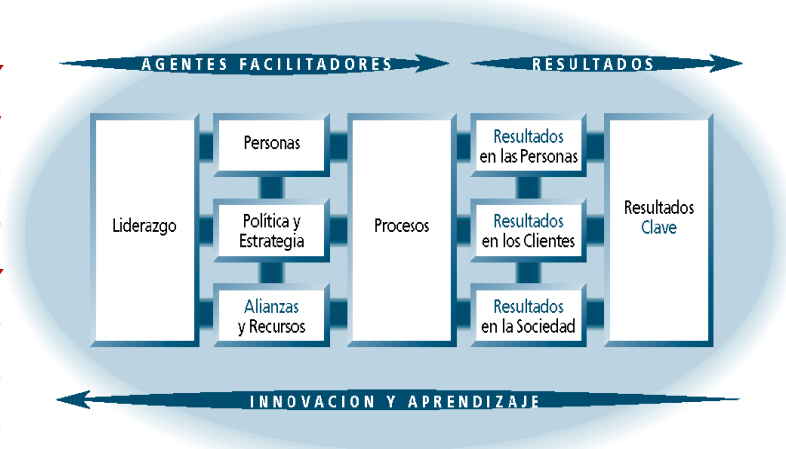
AGENTES FACILITADORES

RESULTADOS

Liderazgo

Personas

Política y Estrategia

Alianzas y Recursos

Procesos

Resultados en las Personas

Resultados en los Clientes

Resultados en la Sociedad

Resultados Clave

INNOVACION Y APRENDIZAJE